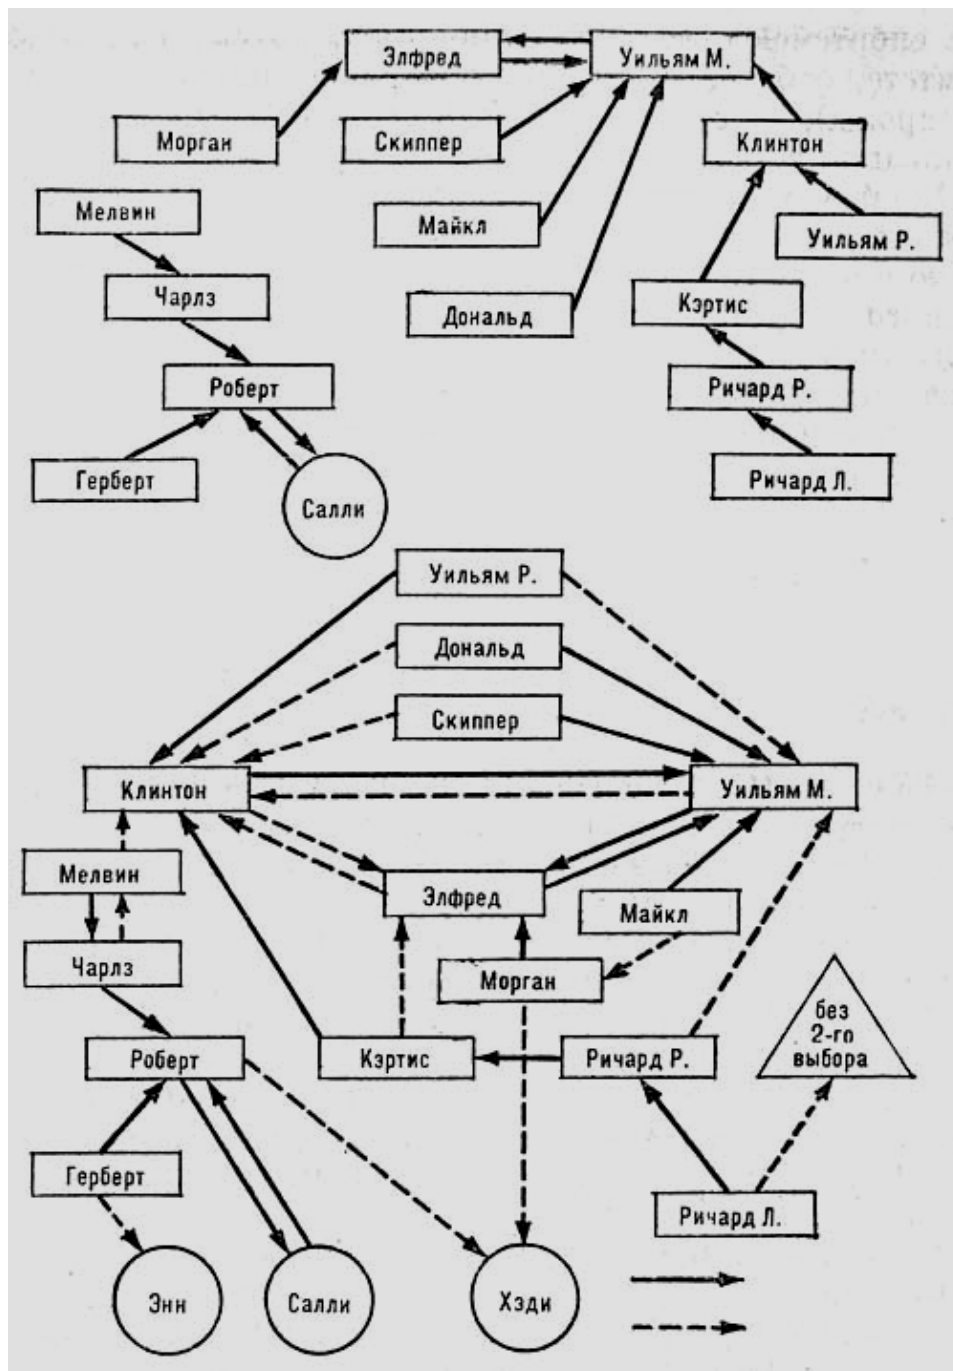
Элфред
Уильям М.
Морган
Скиппер
Клинтон
Мелвин
Майкл
Уильям Р.
Чарлз
Дональд
Кэртис
Роберт
Ричард Р.
Герберт
Салли
Ричард Л.

Уильям Р.
Дональд
Скиппер
Клинтон
Уильям М.
Мелвин
Элфред
Майкл
Чарлз
Морган
без 2-го выбора
Роберт
Кэртис
Ричард Р.
Герберт
Ричард Л.
Энн
Салли
Хэди